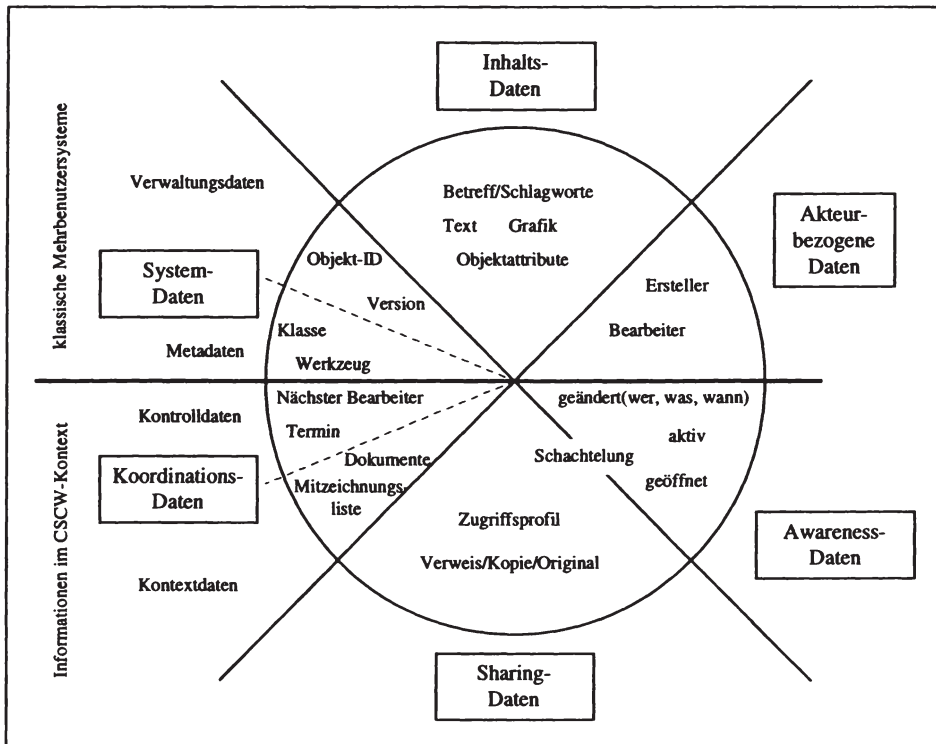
Inhalts-
Daten

klassische Mehrbenutzersysteme

Verwaltungsdaten

Betreff/Schlagworte

Text Grafik

Objektattribute

Akteur-
bezogene
Daten

System-
Daten

Objekt-ID

Version

Ersteller

Klasse

Bearbeiter

Metadaten

Werkzeug

Nächster Bearbeiter

geändert(wer, was, wann)

Informationen im CSCW-Kontext

Kontrolldaten

Termin

aktiv

Dokumente

Schachtelung

Koordinations-
Daten

geöffnet

Mitzeichnungs-
liste

Zugriffsprofil

Awareness-
Daten

Verweis/Kopie/Original

Kontextdaten

Sharing-
Daten